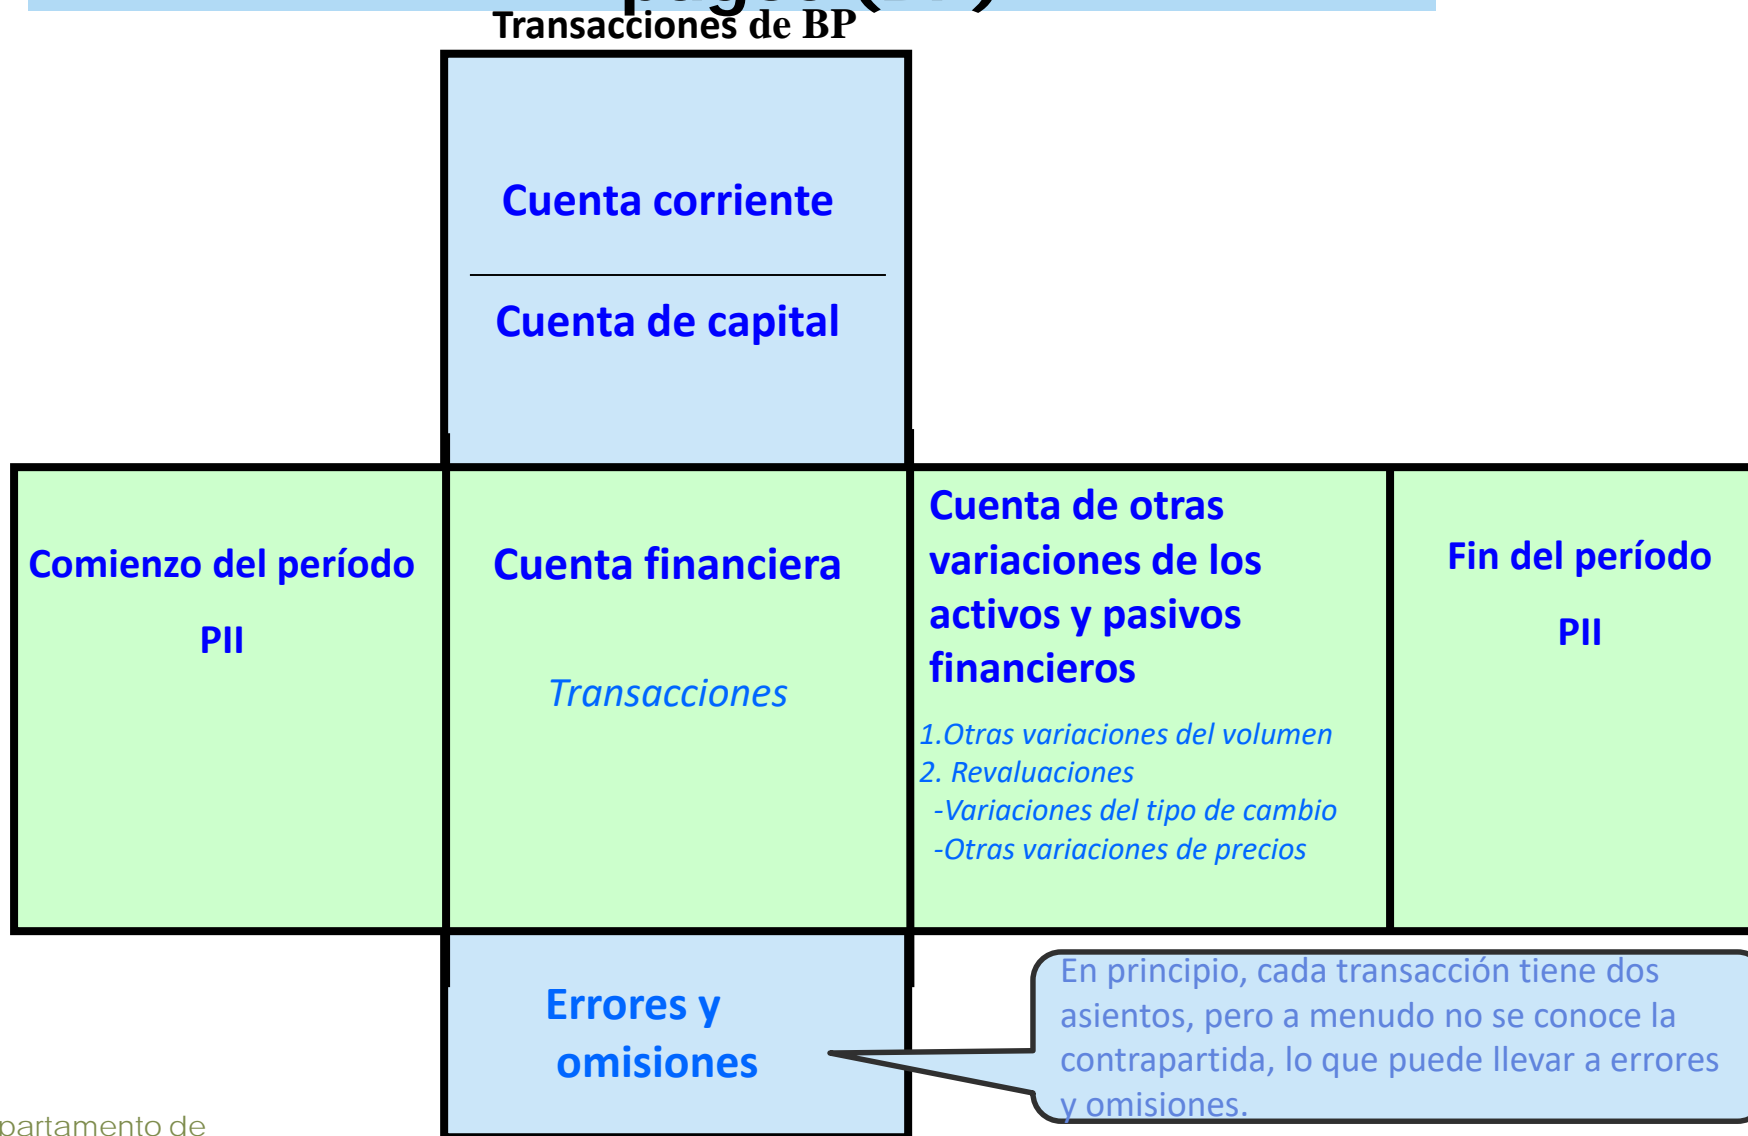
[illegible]

Transacciones de BP

Cuenta corriente

Cuenta de capital

Comienzo del período

PII

Cuenta financiera

Transacciones

Cuenta de otras variaciones de los activos y pasivos financieros

1.Otras variaciones del volumen
2. Revaluaciones
-Variaciones del tipo de cambio
-Otras variaciones de precios

Fin del período

PII

Errores y omisiones

En principio, cada transacción tiene dos asientos, pero a menudo no se conoce la contrapartida, lo que puede llevar a errores y omisiones.

partamento de